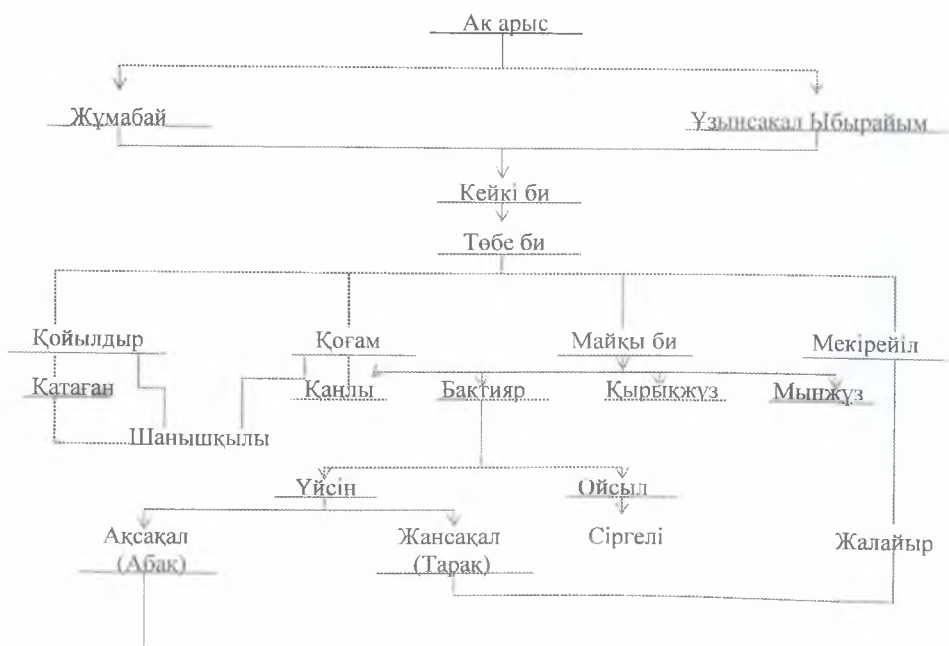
Ак арыс

Жұмабай

Ұзынсақал Ыбырайым

Кейкі би

Төбе би

Қойылдыр

Қоғам

Майқы би

Мекірейіл

Катаған

Қаңлы

Бактияр

Қырықжүз

Мыңжүз

Шанышқылы

Үйсін

Ойсыл

Ақсақал (Абақ)

Жансақал (Тарақ)

Сіргелі

Жалайыр